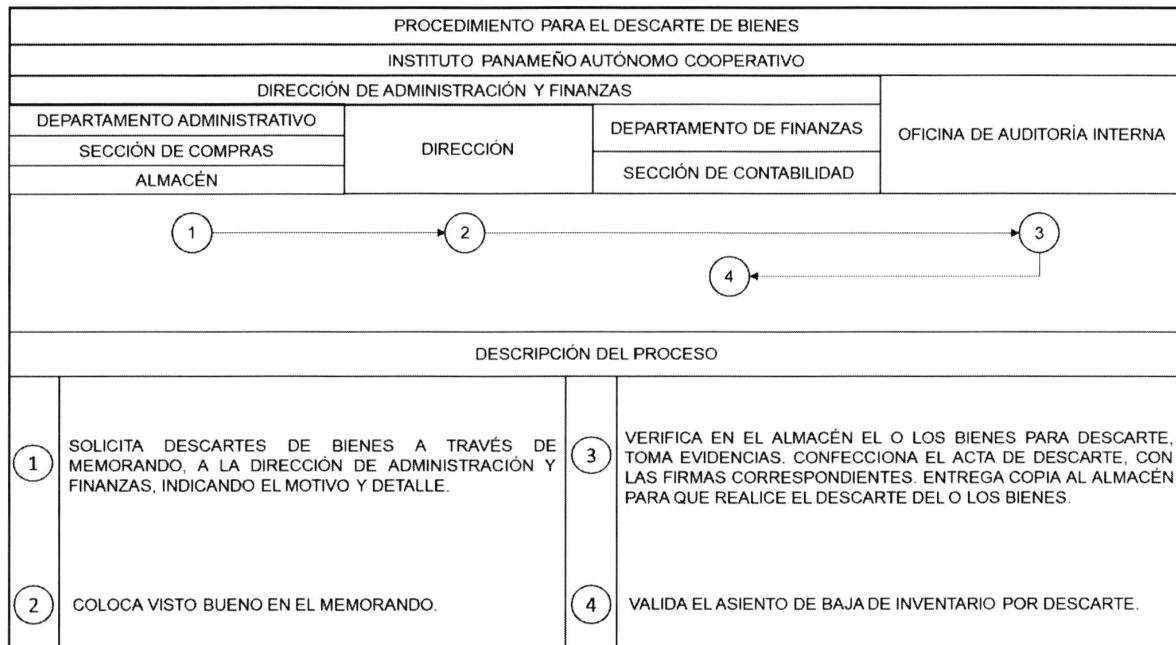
PROCEDIMIENTO PARA EL DESCARTE DE BIENES

INSTITUTO PANAMEÑO AUTÓNOMO COOPERATIVO

DIRECCIÓN DE ADMINISTRACIÓN Y FINANZAS

DEPARTAMENTO ADMINISTRATIVO

SECCIÓN DE COMPRAS

ALMACÉN

DIRECCIÓN

DEPARTAMENTO DE FINANZAS

SECCIÓN DE CONTABILIDAD

OFICINA DE AUDITORÍA INTERNA

1

2

3

4

DESCRIPCIÓN DEL PROCESO

1 SOLICITA DESCARTES DE BIENES A TRAVÉS DE MEMORANDO, A LA DIRECCIÓN DE ADMINISTRACIÓN Y FINANZAS, INDICANDO EL MOTIVO Y DETALLE.

2 COLOCA VISTO BUENO EN EL MEMORANDO.

3 VERIFICA EN EL ALMACÉN EL O LOS BIENES PARA DESCARTE, TOMA EVIDENCIAS. CONFECCIONA EL ACTA DE DESCARTE, CON LAS FIRMAS CORRESPONDIENTES. ENTREGA COPIA AL ALMACÉN PARA QUE REALICE EL DESCARTE DEL O LOS BIENES.

4 VALIDA EL ASIENTO DE BAJA DE INVENTARIO POR DESCARTE.